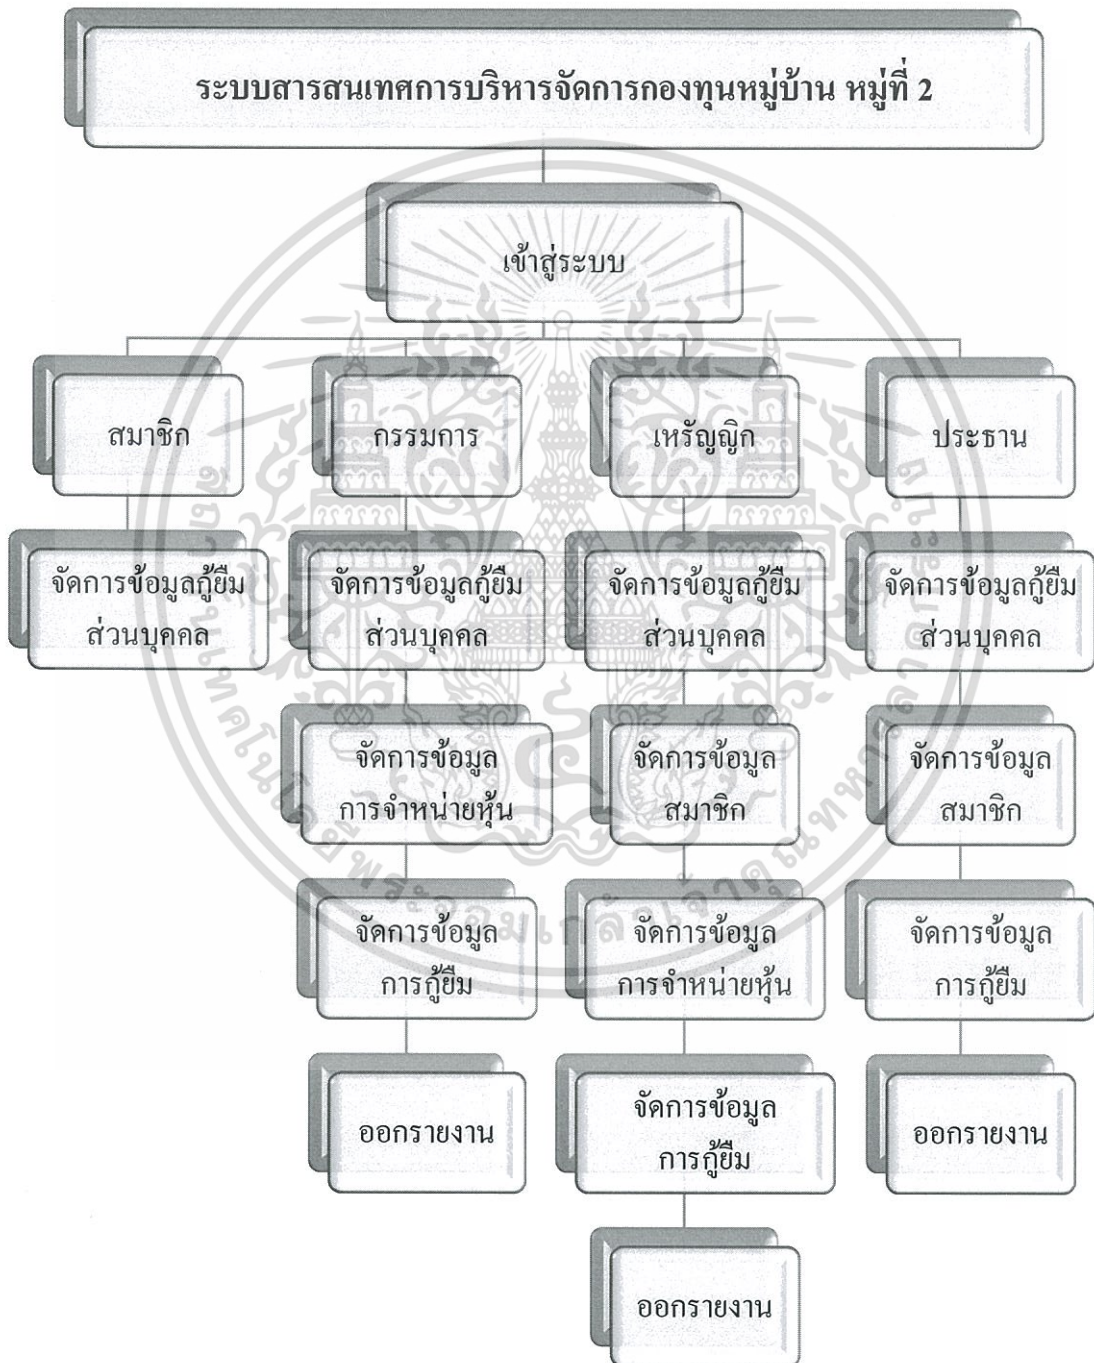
ระบบสารสนเทศการบริหารจัดการกองทุนหมู่บ้าน หมู่ที่ 2

เข้าสู่ระบบ

สมาชิก

จัดการข้อมูลกู้ยืมส่วนบุคคล

กรรมการ

จัดการข้อมูลกู้ยืมส่วนบุคคล

จัดการข้อมูลการจำหน่ายหุ้น

จัดการข้อมูลการกู้ยืม

ออกรายงาน

เหรัญญิก

จัดการข้อมูลกู้ยืมส่วนบุคคล

จัดการข้อมูลสมาชิก

จัดการข้อมูลการจำหน่ายหุ้น

จัดการข้อมูลการกู้ยืม

ออกรายงาน

ประธาน

จัดการข้อมูลกู้ยืมส่วนบุคคล

จัดการข้อมูลสมาชิก

จัดการข้อมูลการกู้ยืม

ออกรายงาน